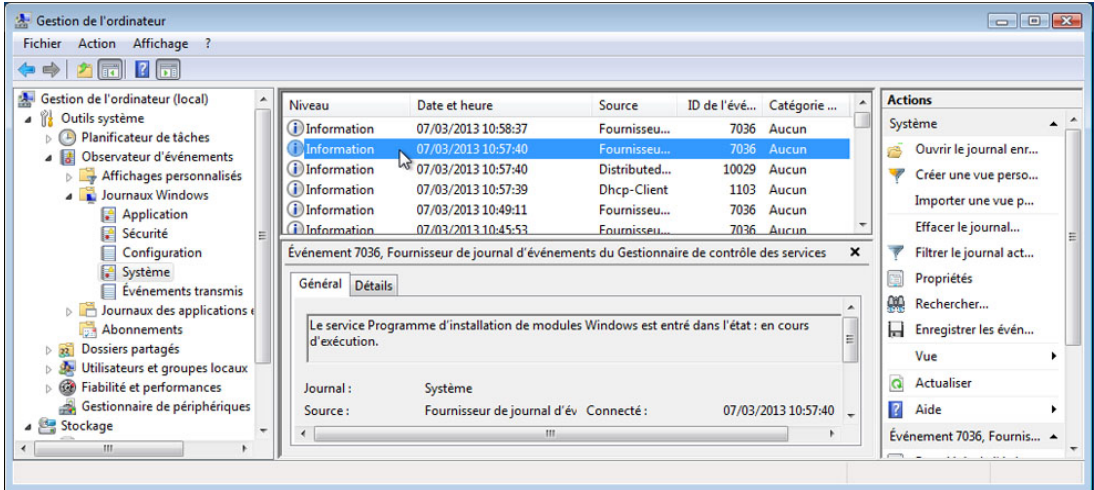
Gestion de l'ordinateur

Fichier Action Affichage ?

Gestion de l'ordinateur (local)
Outils système
Planificateur de tâches
Observateur d'événements
Affichages personnalisés
Journaux Windows
Application
Sécurité
Configuration
Système
Événements transmis
Journaux des applications e
Abonnements
Dossiers partagés
Utilisateurs et groupes locaux
Fiabilité et performances
Gestionnaire de périphériques
Stockage

| Niveau | Date et heure | Source | ID de l'évé... | Catégorie ... |
|---|---|---|---|---|
| Information | 07/03/2013 10:58:37 | Fournisseu... | 7036 | Aucun |
| Information | 07/03/2013 10:57:40 | Fournisseu... | 7036 | Aucun |
| Information | 07/03/2013 10:57:40 | Distributed... | 10029 | Aucun |
| Information | 07/03/2013 10:57:39 | Dhcp-Client | 1103 | Aucun |
| Information | 07/03/2013 10:49:11 | Fournisseu... | 7036 | Aucun |
| Information | 07/03/2013 10:45:53 | Fournisseu... | 7036 | Aucun |

Événement 7036, Fournisseur de journal d'événements du Gestionnaire de contrôle des services ×

Général Détails

Le service Programme d'installation de modules Windows est entré dans l'état : en cours d'exécution.

Journal : Système
Source : Fournisseur de journal d'év Connecté : 07/03/2013 10:57:40

Actions
Système
Ouvrir le journal enr...
Créer une vue perso...
Importer une vue p...
Effacer le journal...
Filtrer le journal act...
Propriétés
Rechercher...
Enregistrer les évén...
Vue
Actualiser
Aide
Événement 7036, Fournis...